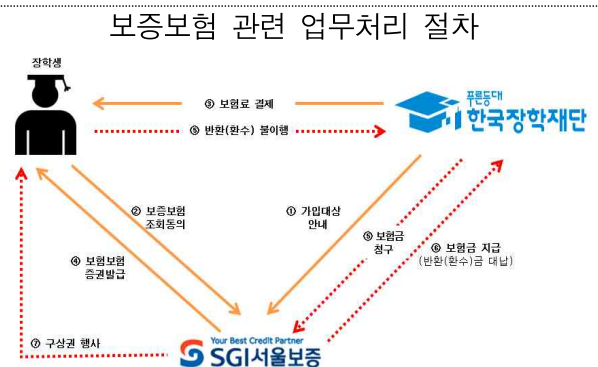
보증보험 관련 업무처리 절차

장학생

③ 보험료 결제

⑤ 반환(환수) 불이행

푸른등대
한국장학재단

② 보증보험 조회동의

① 가입대상 안내

④ 보험보험 증권발급

⑤ 보험금 청구

⑥ 보험금 지급 (반환(환수)금 대납)

⑦ 구상권 행사

Your Best Credit Partner
SGI서울보증